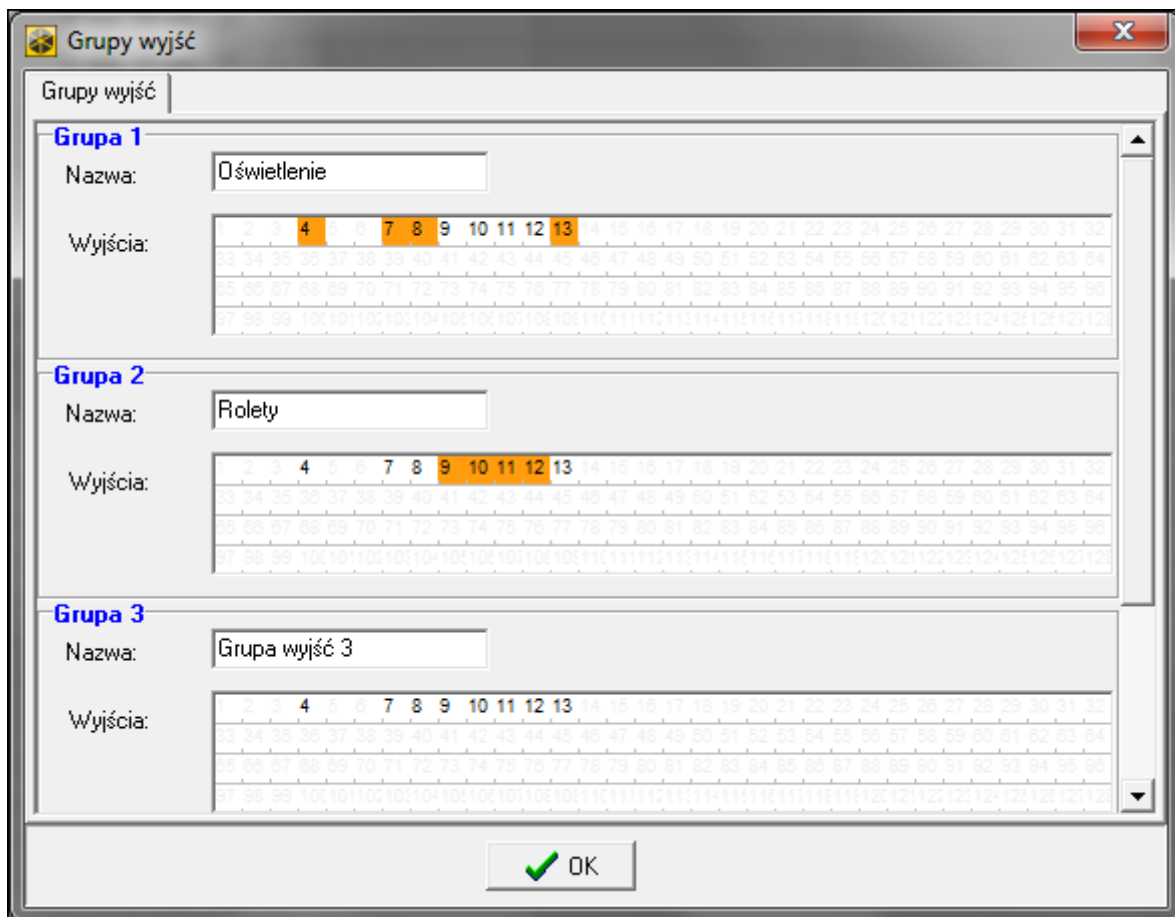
Grupy wyjść

Grupy wyjść

Grupa 1
Nazwa: Oświetlenie
Wyjścia:

| 1 | 2 | 3 | 4 | 5 | 6 | 7 | 8 | 9 | 10 | 11 | 12 | 13 | 14 | 15 | 16 | 17 | 18 | 19 | 20 | 21 | 22 | 23 | 24 | 25 | 26 | 27 | 28 | 29 | 30 | 31 | 32 |
|---|---|---|---|---|---|---|---|---|---|---|---|---|---|---|---|---|---|---|---|---|---|---|---|---|---|---|---|---|---|---|---|
| 33 | 34 | 35 | 36 | 37 | 38 | 39 | 40 | 41 | 42 | 43 | 44 | 45 | 46 | 47 | 48 | 49 | 50 | 51 | 52 | 53 | 54 | 55 | 56 | 57 | 58 | 59 | 60 | 61 | 62 | 63 | 64 |
| 65 | 66 | 67 | 68 | 69 | 70 | 71 | 72 | 73 | 74 | 75 | 76 | 77 | 78 | 79 | 80 | 81 | 82 | 83 | 84 | 85 | 86 | 87 | 88 | 89 | 90 | 91 | 92 | 93 | 94 | 95 | 96 |
| 97 | 98 | 99 | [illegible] | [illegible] | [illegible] | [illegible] | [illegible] | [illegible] | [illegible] | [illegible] | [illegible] | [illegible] | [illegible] | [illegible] | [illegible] | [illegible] | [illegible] | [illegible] | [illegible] | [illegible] | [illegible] | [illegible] | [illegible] | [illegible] | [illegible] | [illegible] | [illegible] | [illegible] | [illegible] | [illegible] | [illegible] |

Grupa 2
Nazwa: Rolety
Wyjścia:

| 1 | 2 | 3 | 4 | 5 | 6 | 7 | 8 | 9 | 10 | 11 | 12 | 13 | 14 | 15 | 16 | 17 | 18 | 19 | 20 | 21 | 22 | 23 | 24 | 25 | 26 | 27 | 28 | 29 | 30 | 31 | 32 |
|---|---|---|---|---|---|---|---|---|---|---|---|---|---|---|---|---|---|---|---|---|---|---|---|---|---|---|---|---|---|---|---|
| 33 | 34 | 35 | 36 | 37 | 38 | 39 | 40 | 41 | 42 | 43 | 44 | 45 | 46 | 47 | 48 | 49 | 50 | 51 | 52 | 53 | 54 | 55 | 56 | 57 | 58 | 59 | 60 | 61 | 62 | 63 | 64 |
| 65 | 66 | 67 | 68 | 69 | 70 | 71 | 72 | 73 | 74 | 75 | 76 | 77 | 78 | 79 | 80 | 81 | 82 | 83 | 84 | 85 | 86 | 87 | 88 | 89 | 90 | 91 | 92 | 93 | 94 | 95 | 96 |
| 97 | 98 | 99 | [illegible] | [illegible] | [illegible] | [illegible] | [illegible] | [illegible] | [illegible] | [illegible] | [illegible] | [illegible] | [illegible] | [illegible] | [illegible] | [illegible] | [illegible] | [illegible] | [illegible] | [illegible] | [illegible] | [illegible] | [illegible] | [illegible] | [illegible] | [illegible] | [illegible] | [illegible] | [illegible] | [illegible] | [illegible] |

Grupa 3
Nazwa: Grupa wyjść 3
Wyjścia:

| 1 | 2 | 3 | 4 | 5 | 6 | 7 | 8 | 9 | 10 | 11 | 12 | 13 | 14 | 15 | 16 | 17 | 18 | 19 | 20 | 21 | 22 | 23 | 24 | 25 | 26 | 27 | 28 | 29 | 30 | 31 | 32 |
|---|---|---|---|---|---|---|---|---|---|---|---|---|---|---|---|---|---|---|---|---|---|---|---|---|---|---|---|---|---|---|---|
| 33 | 34 | 35 | 36 | 37 | 38 | 39 | 40 | 41 | 42 | 43 | 44 | 45 | 46 | 47 | 48 | 49 | 50 | 51 | 52 | 53 | 54 | 55 | 56 | 57 | 58 | 59 | 60 | 61 | 62 | 63 | 64 |
| 65 | 66 | 67 | 68 | 69 | 70 | 71 | 72 | 73 | 74 | 75 | 76 | 77 | 78 | 79 | 80 | 81 | 82 | 83 | 84 | 85 | 86 | 87 | 88 | 89 | 90 | 91 | 92 | 93 | 94 | 95 | 96 |
| 97 | 98 | 99 | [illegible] | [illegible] | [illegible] | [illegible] | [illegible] | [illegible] | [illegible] | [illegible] | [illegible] | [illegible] | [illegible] | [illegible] | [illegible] | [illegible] | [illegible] | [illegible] | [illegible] | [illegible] | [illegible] | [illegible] | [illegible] | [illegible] | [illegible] | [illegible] | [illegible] | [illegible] | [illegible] | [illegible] | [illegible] |

OK